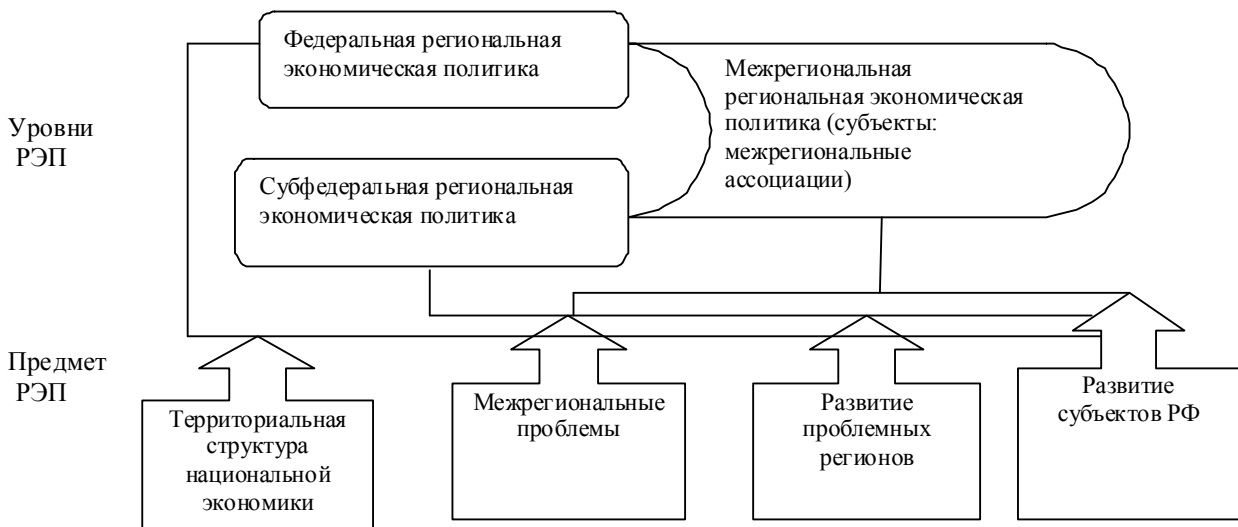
Уровни РЭП

Федеральная региональная экономическая политика

Межрегиональная региональная экономическая политика (субъекты: межрегиональные ассоциации)

Субфедеральная региональная экономическая политика

Предмет РЭП

Территориальная структура национальной экономики

Межрегиональные проблемы

Развитие проблемных регионов

Развитие субъектов РФ